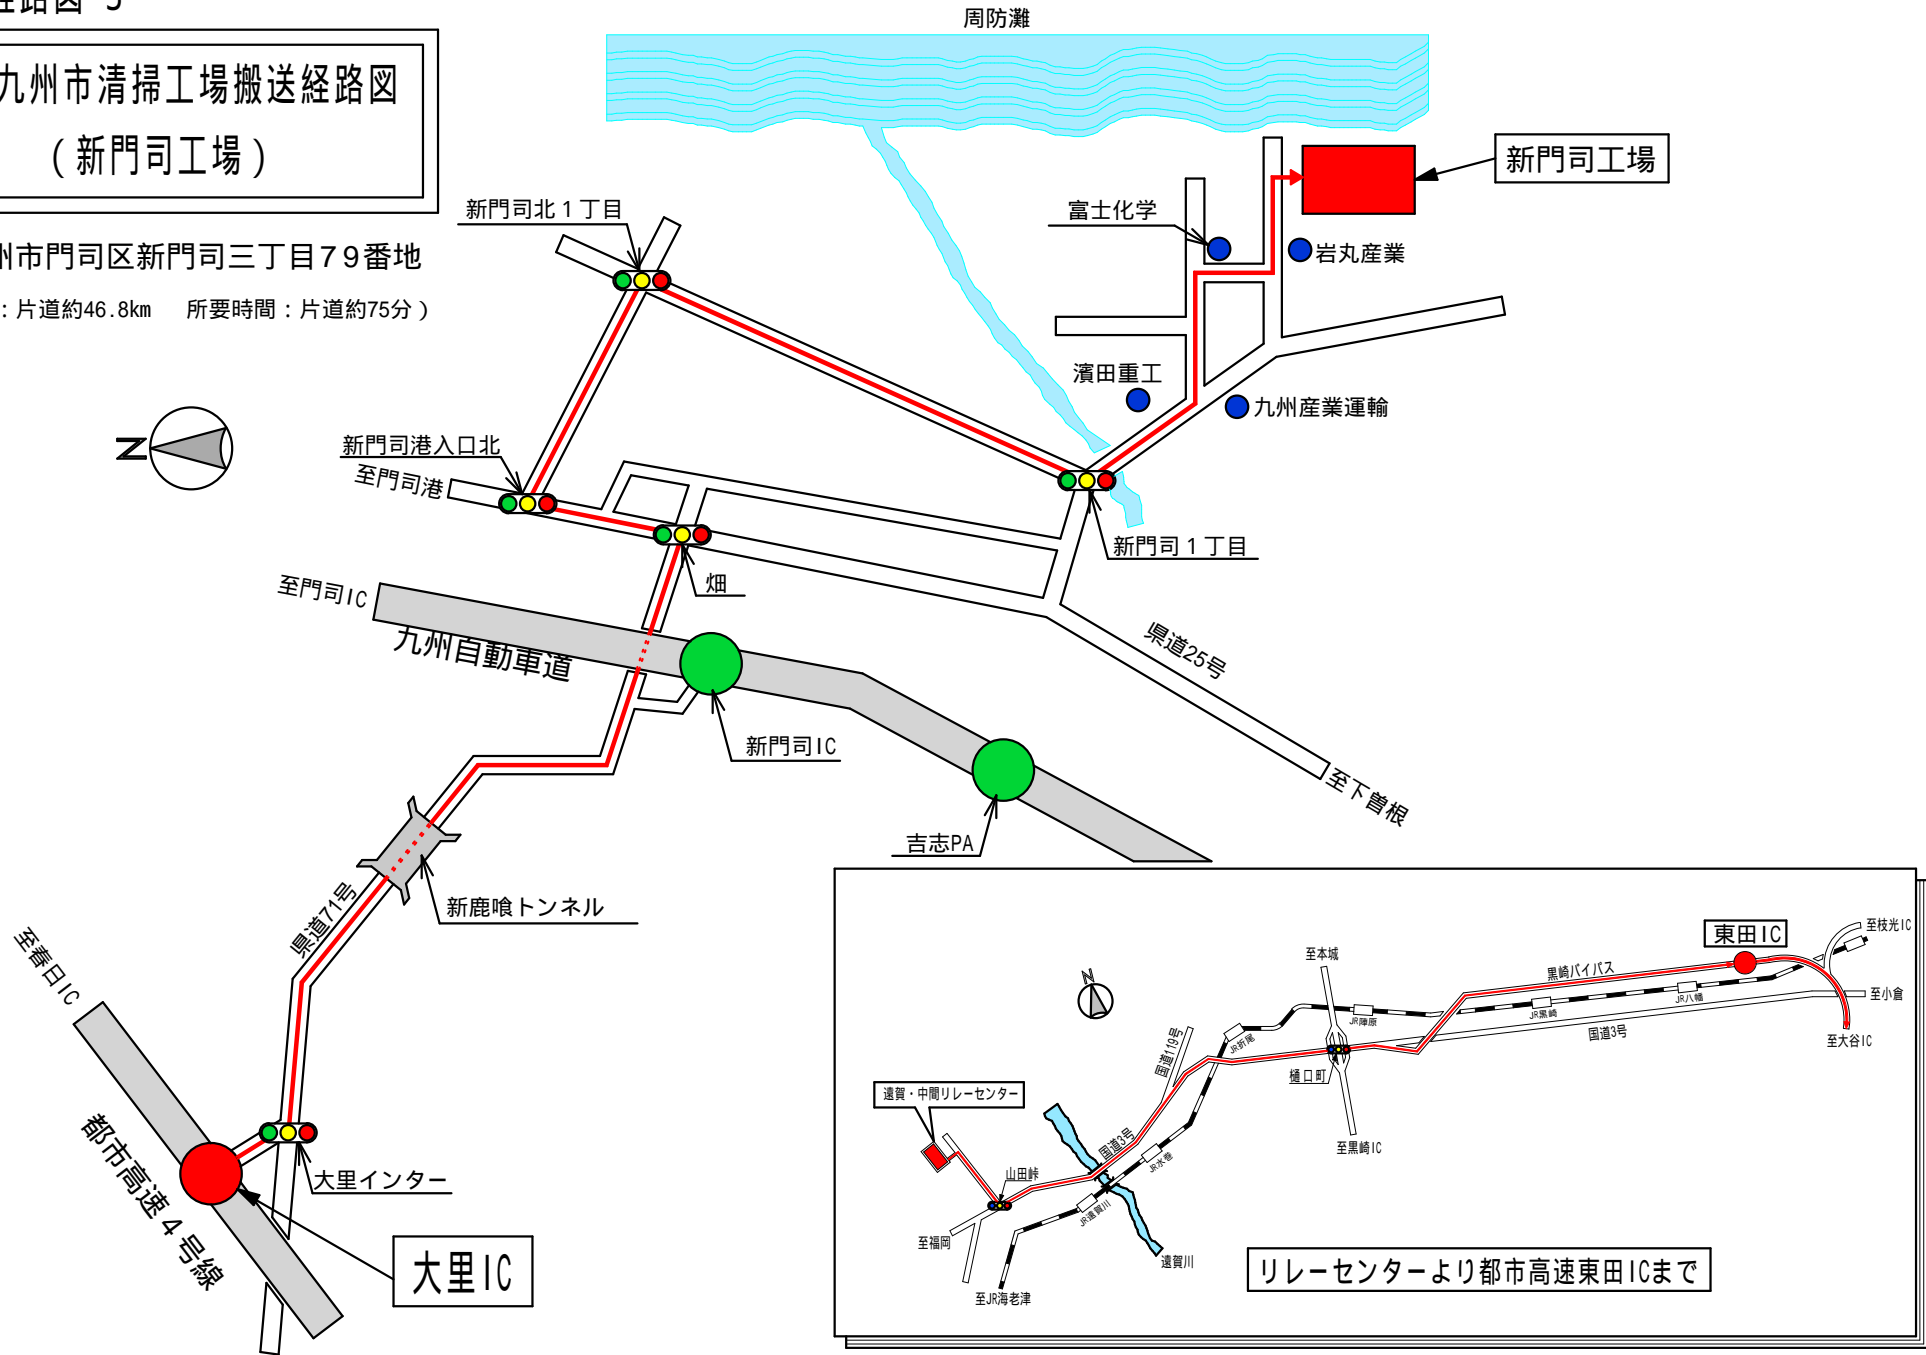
経路図 5

九州市清掃工場搬送経路図
（新門司工場）

州市門司区新門司三丁目７９番地
：片道約46.8km　所要時間：片道約75分）

周防灘

新門司工場
富士化学
岩丸産業
新門司北１丁目
濱田重工
九州産業運輸
新門司港入口北
至門司港
新門司１丁目
畑
至門司IC
九州自動車道
県道25号
新門司IC
至下曽根
吉志PA
新鹿喰トンネル
県道71号
至春日IC
都市高速４号線
大里インター
大里IC

東田IC
至枝光IC
至本城
黒崎バイパス
至小倉
JR陣原
JR黒崎
JR八幡
国道3号
至大谷IC
国道199号
JR折尾
樋口町
遠賀・中間リレーセンター
国道3号
至黒崎IC
山田峠
JR水巻
JR遠賀川
至福岡
遠賀川
至JR海老津
リレーセンターより都市高速東田ICまで